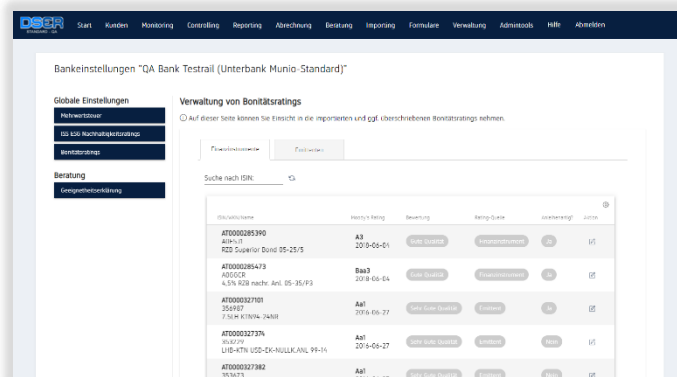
DSER STANDARD - QA

Start Kunden Monitoring Controlling Reporting Abrechnung Beratung Importing Formulare Verwaltung Admintools Hilfe Abmelden

Bankeinstellungen "QA Bank Testrail (Unterbank Munio-Standard)"

Globale Einstellungen

Mehrwertsteuer

ISS ESG Nachhaltigkeitsratings

Bonitätsratings

Beratung

Geeignetheitserklärung

Verwaltung von Bonitätsratings

Auf dieser Seite können Sie Einsicht in die importierten und ggf. überschriebenen Bonitätsratings nehmen.

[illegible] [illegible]

Suche nach ISIN:

| ISIN/WKN/Name | Moody's Rating | Bewertung | Rating-Quelle | Überschrieben? | Aktion |
|---|---|---|---|---|---|
| AT0000285390 A0H4JT RZB Superior Bond 05-25/5 | A3 2018-06-04 | Gute Qualität | Finanzinstrument | Ja | |
| AT0000285473 A0G0CR 4,5% RZB nachr. Anl. 05-35/P3 | Baa3 2018-06-04 | Gute Qualität | Finanzinstrument | Ja | |
| AT0000327101 356987 7,5LH KTN94-24RR | Aa1 2016-06-27 | Sehr Gute Qualität | Emittent | Ja | |
| AT0000327374 356729 LHB-KTN USD-EK-NULLK.ANL 99-14 | Aa1 2016-06-27 | Sehr Gute Qualität | Emittent | Nein | |
| AT0000327382 353673 | Aa1 | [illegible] | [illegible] | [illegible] | |